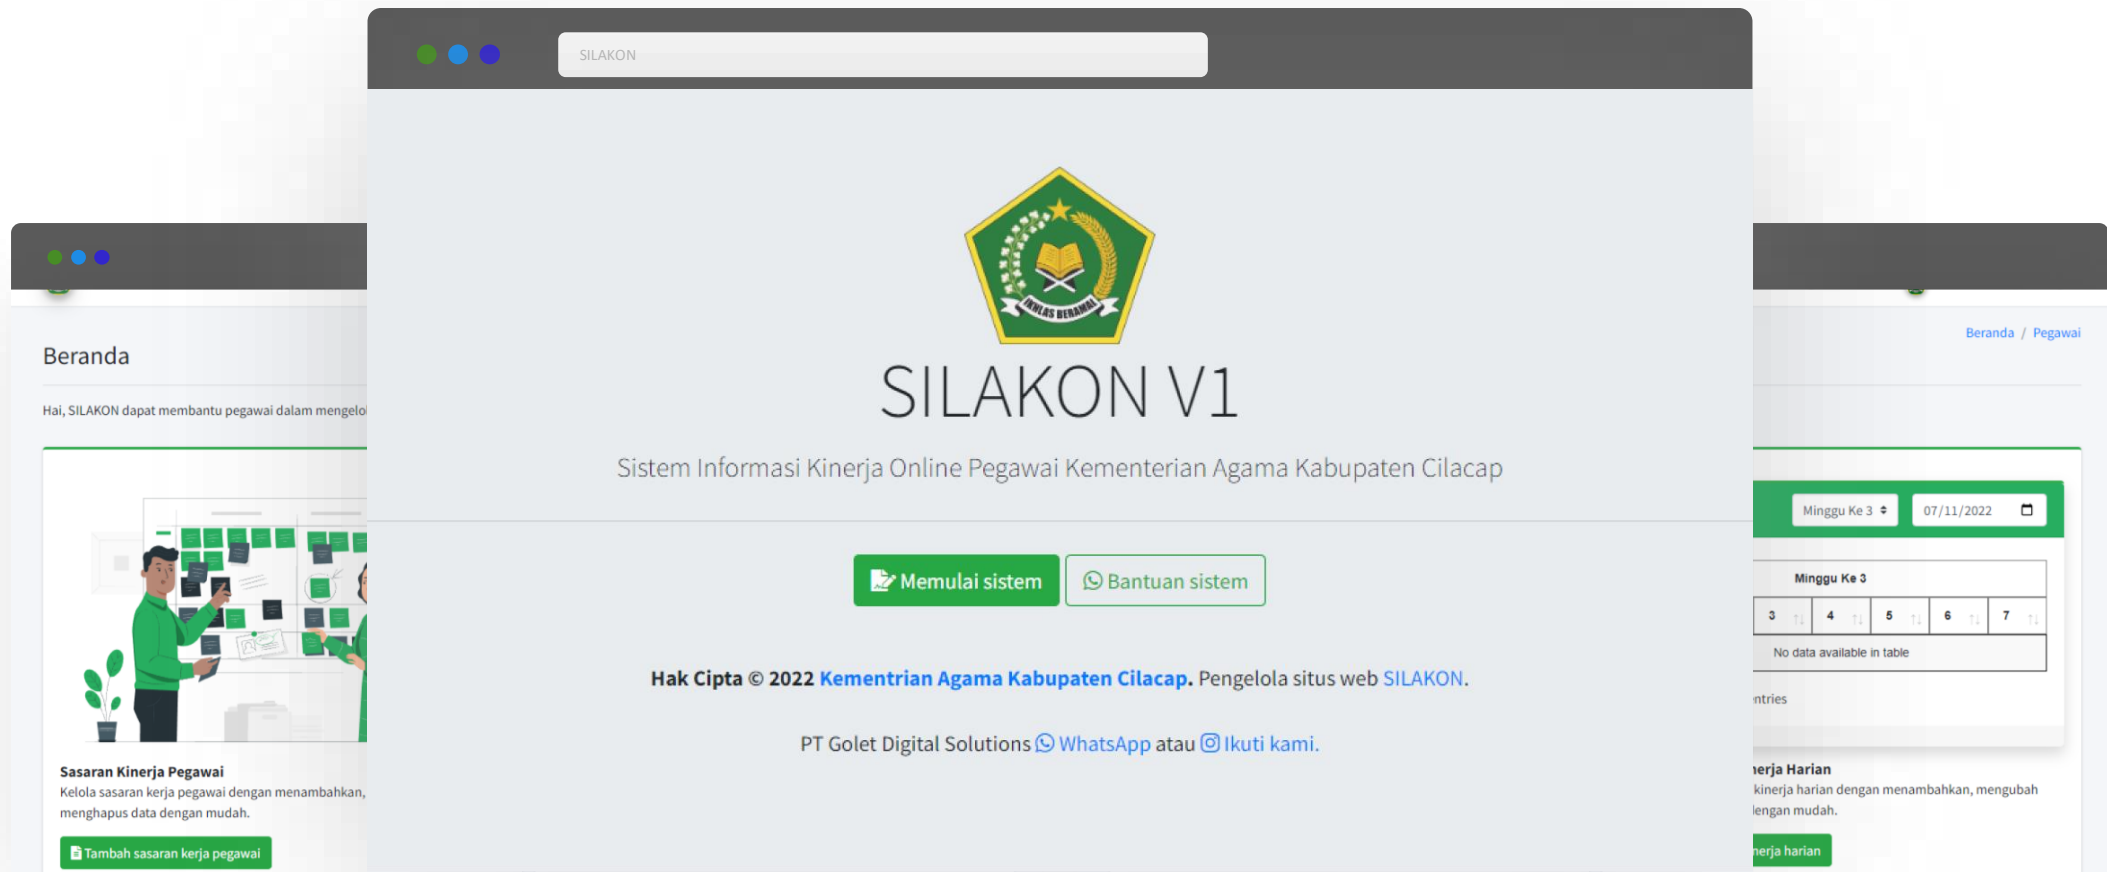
Beranda

Hai, SILAKON dapat membantu pegawai dalam mengelol

Sasaran Kinerja Pegawai
Kelola sasaran kerja pegawai dengan menambahkan, menghapus data dengan mudah.

Tambah sasaran kerja pegawai

SILAKON

IKHLAS BERAMAL

SILAKON V1

Sistem Informasi Kinerja Online Pegawai Kementerian Agama Kabupaten Cilacap

Memulai sistem Bantuan sistem

Hak Cipta © 2022 Kementrian Agama Kabupaten Cilacap. Pengelola situs web SILAKON.

PT Golet Digital Solutions WhatsApp atau Ikuti kami.

Beranda / Pegawai

Minggu Ke 3 07/11/2022

Minggu Ke 3

| 3 | 4 | 5 | 6 | 7 |
|---|---|---|---|---|
| No data available in table | | | | |

ntries

nerja Harian
kinerja harian dengan menambahkan, mengubah lengan mudah.

nerja harian